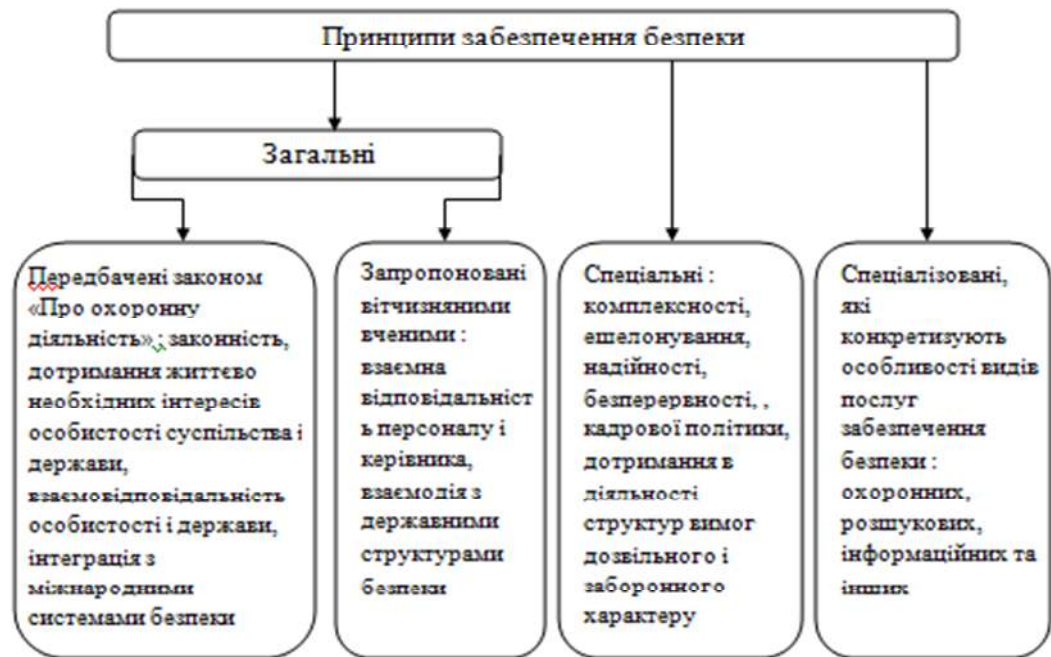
Принципи забезпечення безпеки

Загальні

Передбачені законом «Про охоронну діяльність»: законність, дотримання життєво необхідних інтересів особистості суспільства і держави, взаємовідповідальність особистості і держави, інтеграція з міжнародними системами безпеки

Запропоновані вітчизняними вченими : взаємна відповідальність персоналу і керівника, взаємодія з державними структурами безпеки

Спеціальні : комплексності, ешелонування, надійності, безперервності, , кадрової політики, дотримання в діяльності структур вимог дозвільного і заборонного характеру

Спеціалізовані, які конкретизують особливості видів послуг забезпечення безпеки : охоронних, розшукових, інформаційних та інших